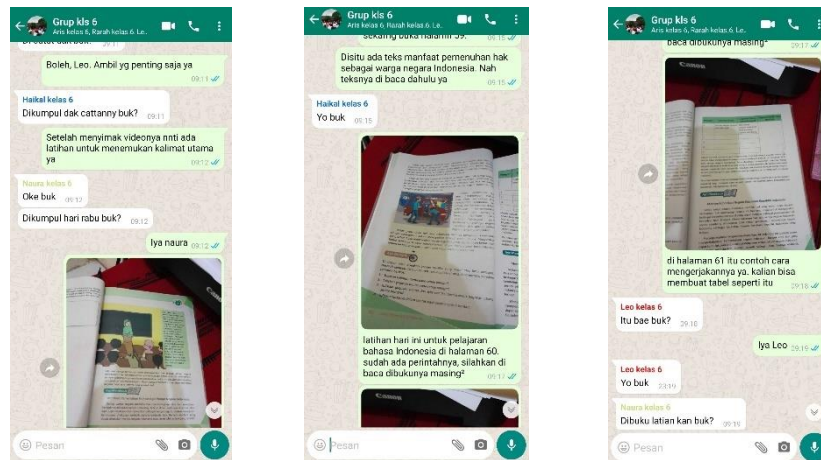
Grup kls 6
Aris kelas 6, Rarah kelas 6, Le..

Boleh, Leo. Ambil yg penting saja ya 09:11

Haikal kelas 6
Dikumpul dak cattanny buk? 09:11

Setelah menyimak videonya nnti ada latihan untuk menemukan kalimat utama ya 09:12

Naura kelas 6
Oke buk 09:12

Dikumpul hari rabu buk? 09:12

Iya naura 09:12

Pesan

Grup kls 6
Aris kelas 6, Rarah kelas 6, Le..

sekaligus baca halaman 59. 09:15

Disitu ada teks manfaat pemenuhan hak sebagai warga negara Indonesia. Nah teksnya di baca dahulu ya 09:15

Haikal kelas 6
Yo buk 09:15

latihan hari ini untuk pelajaran bahasa Indonesia di halaman 60. sudah ada perintahnya, silahkan di baca dibukunya masing² 09:17

Pesan

Grup kls 6
Aris kelas 6, Rarah kelas 6, Le..

baca dibukunya masing² 09:17

di halaman 61 itu contoh cara mengerjakannya ya. kalian bisa membuat tabel seperti itu 09:18

Leo kelas 6
Itu bae buk? 09:18

Iya Leo 09:19

Leo kelas 6
Yo buk 09:19

Naura kelas 6
Dibuku latian kan buk? 09:19

Pesan